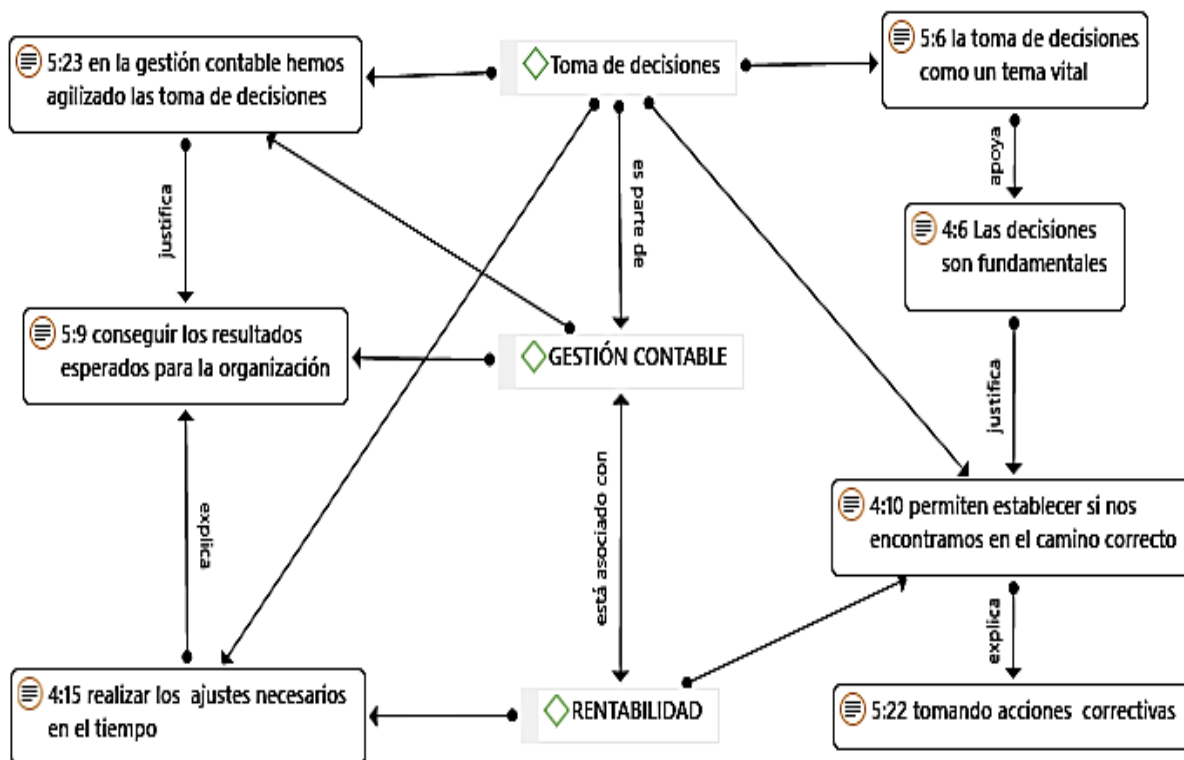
5:23 en la gestión contable hemos agilizado las toma de decisiones

Toma de decisiones

5:6 la toma de decisiones como un tema vital

justifica

es parte de

apoya

4:6 Las decisiones son fundamentales

5:9 conseguir los resultados esperados para la organización

GESTIÓN CONTABLE

justifica

explica

está asociado con

4:10 permiten establecer si nos encontramos en el camino correcto

explica

4:15 realizar los ajustes necesarios en el tiempo

RENTABILIDAD

5:22 tomando acciones correctivas